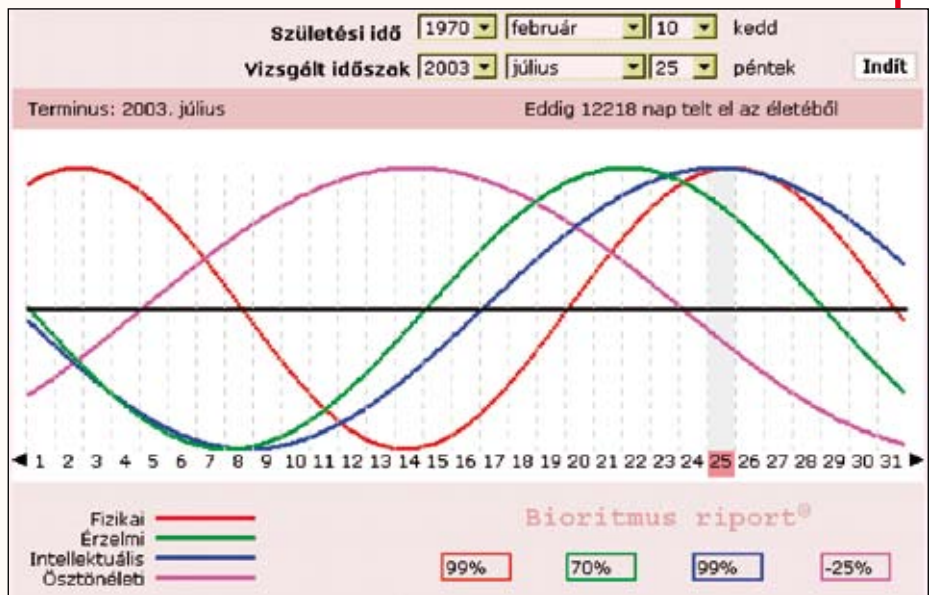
Születési idő 1970 február 10 kedd

Vizsgált időszak 2003 július 25 péntek Indít

Terminus: 2003. július

Eddig 12218 nap telt el az életéből

1 2 3 4 5 6 7 8 9 10 11 12 13 14 15 16 17 18 19 20 21 22 23 24 25 26 27 28 29 30 31

Fizikai
Érzelmi
Intellektuális
Ösztönéleti

Bioritmus riport®

99%
70%
99%
-25%